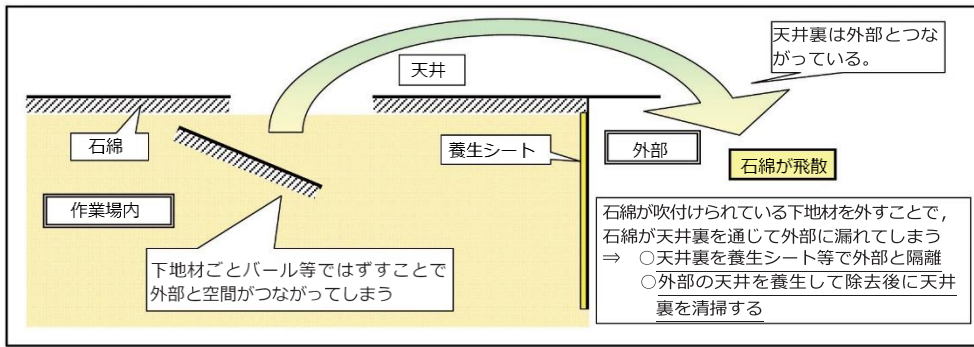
天井裏は外部とつながっている。

天井

石綿

養生シート

外部

石綿が飛散

作業場内

石綿が吹付けられている下地材を外すことで，石綿が天井裏を通じて外部に漏れてしまう
⇒　○天井裏を養生シート等で外部と隔離
　　○外部の天井を養生して除去後に天井裏を清掃する

下地材ごとバール等ではずすことで外部と空間がつながってしまう